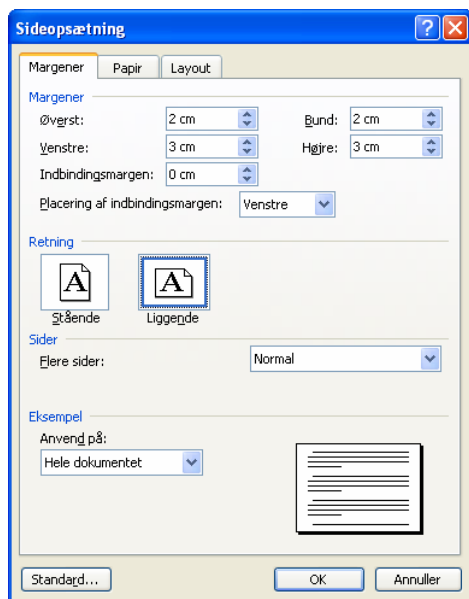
Sideopsætning

Margener | Papir | Layout

Margener

Øverst: 2 cm

Bund: 2 cm

Venstre: 3 cm

Højre: 3 cm

Indbindingsmargen: 0 cm

Placering af indbindingsmargen: Venstre

Retning

A

Stående

A

Liggende

Sider

Flere sider: Normal

Eksempel

Anvend på:

Hele dokumentet

Standard...

OK

Annuller